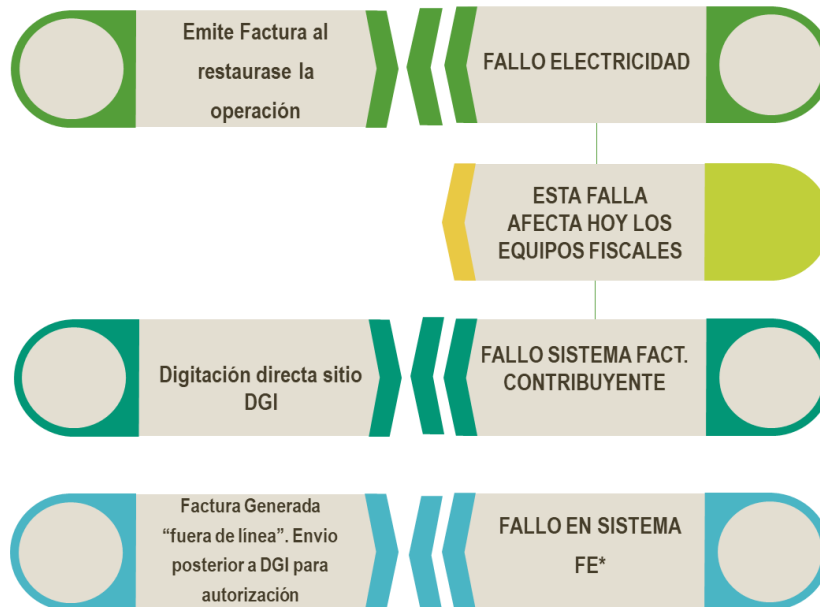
Emite Factura al restaurase la operación

FALLO ELECTRICIDAD

ESTA FALLA AFECTA HOY LOS EQUIPOS FISCALES

Digitación directa sitio DGI

FALLO SISTEMA FACT. CONTRIBUYENTE

Factura Generada “fuera de línea”. Envio posterior a DGI para autorización

FALLO EN SISTEMA FE*